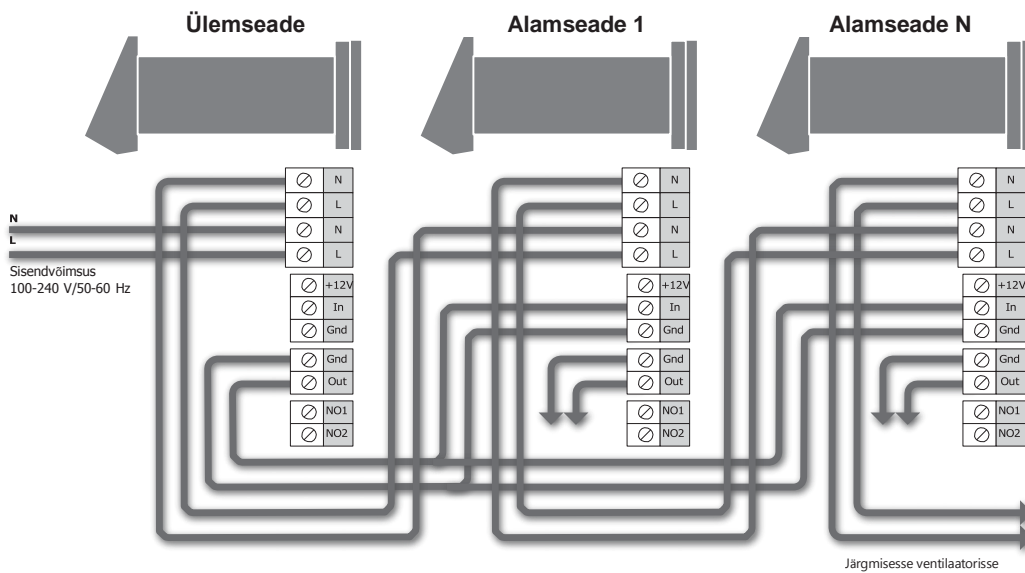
Ülemseade

Alamseade 1

Alamseade N

N
L
Sisendvõimsus
100-240 V/50-60 Hz

N
L
N
L
+12V
In
Gnd
Gnd
Out
NO1
NO2

N
L
N
L
+12V
In
Gnd
Gnd
Out
NO1
NO2

N
L
N
L
+12V
In
Gnd
Gnd
Out
NO1
NO2

Järgmisesse ventilaatorisse